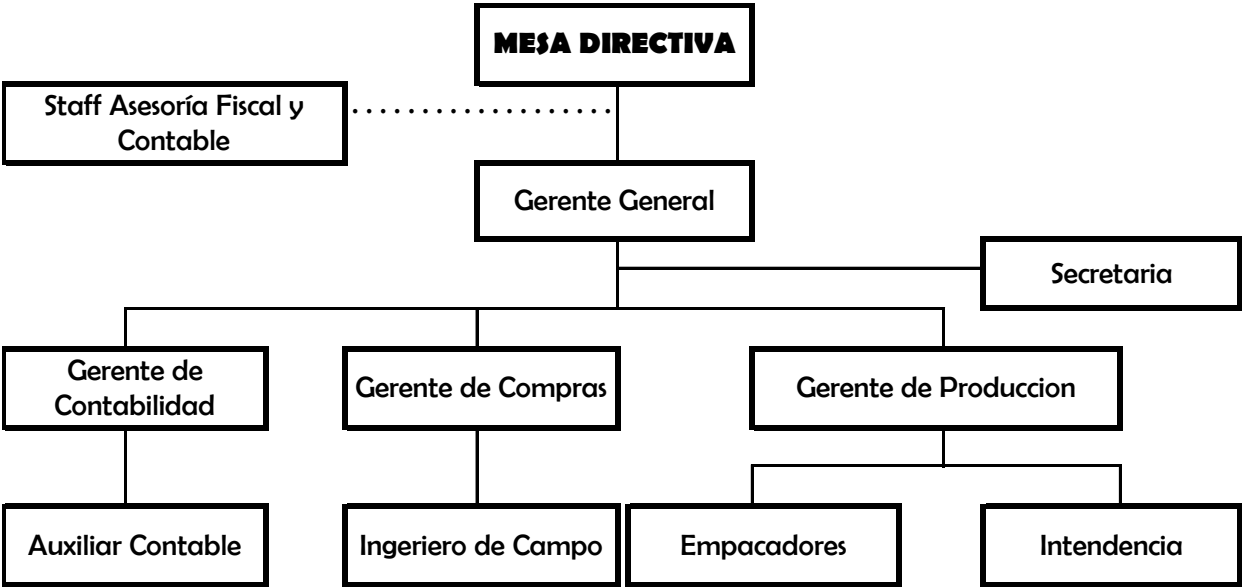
MESA DIRECTIVA

Staff Asesoría Fiscal y Contable

Gerente General

Secretaria

Gerente de Contabilidad

Gerente de Compras

Gerente de Produccion

Auxiliar Contable

Ingeriero de Campo

Empacadores

Intendencia